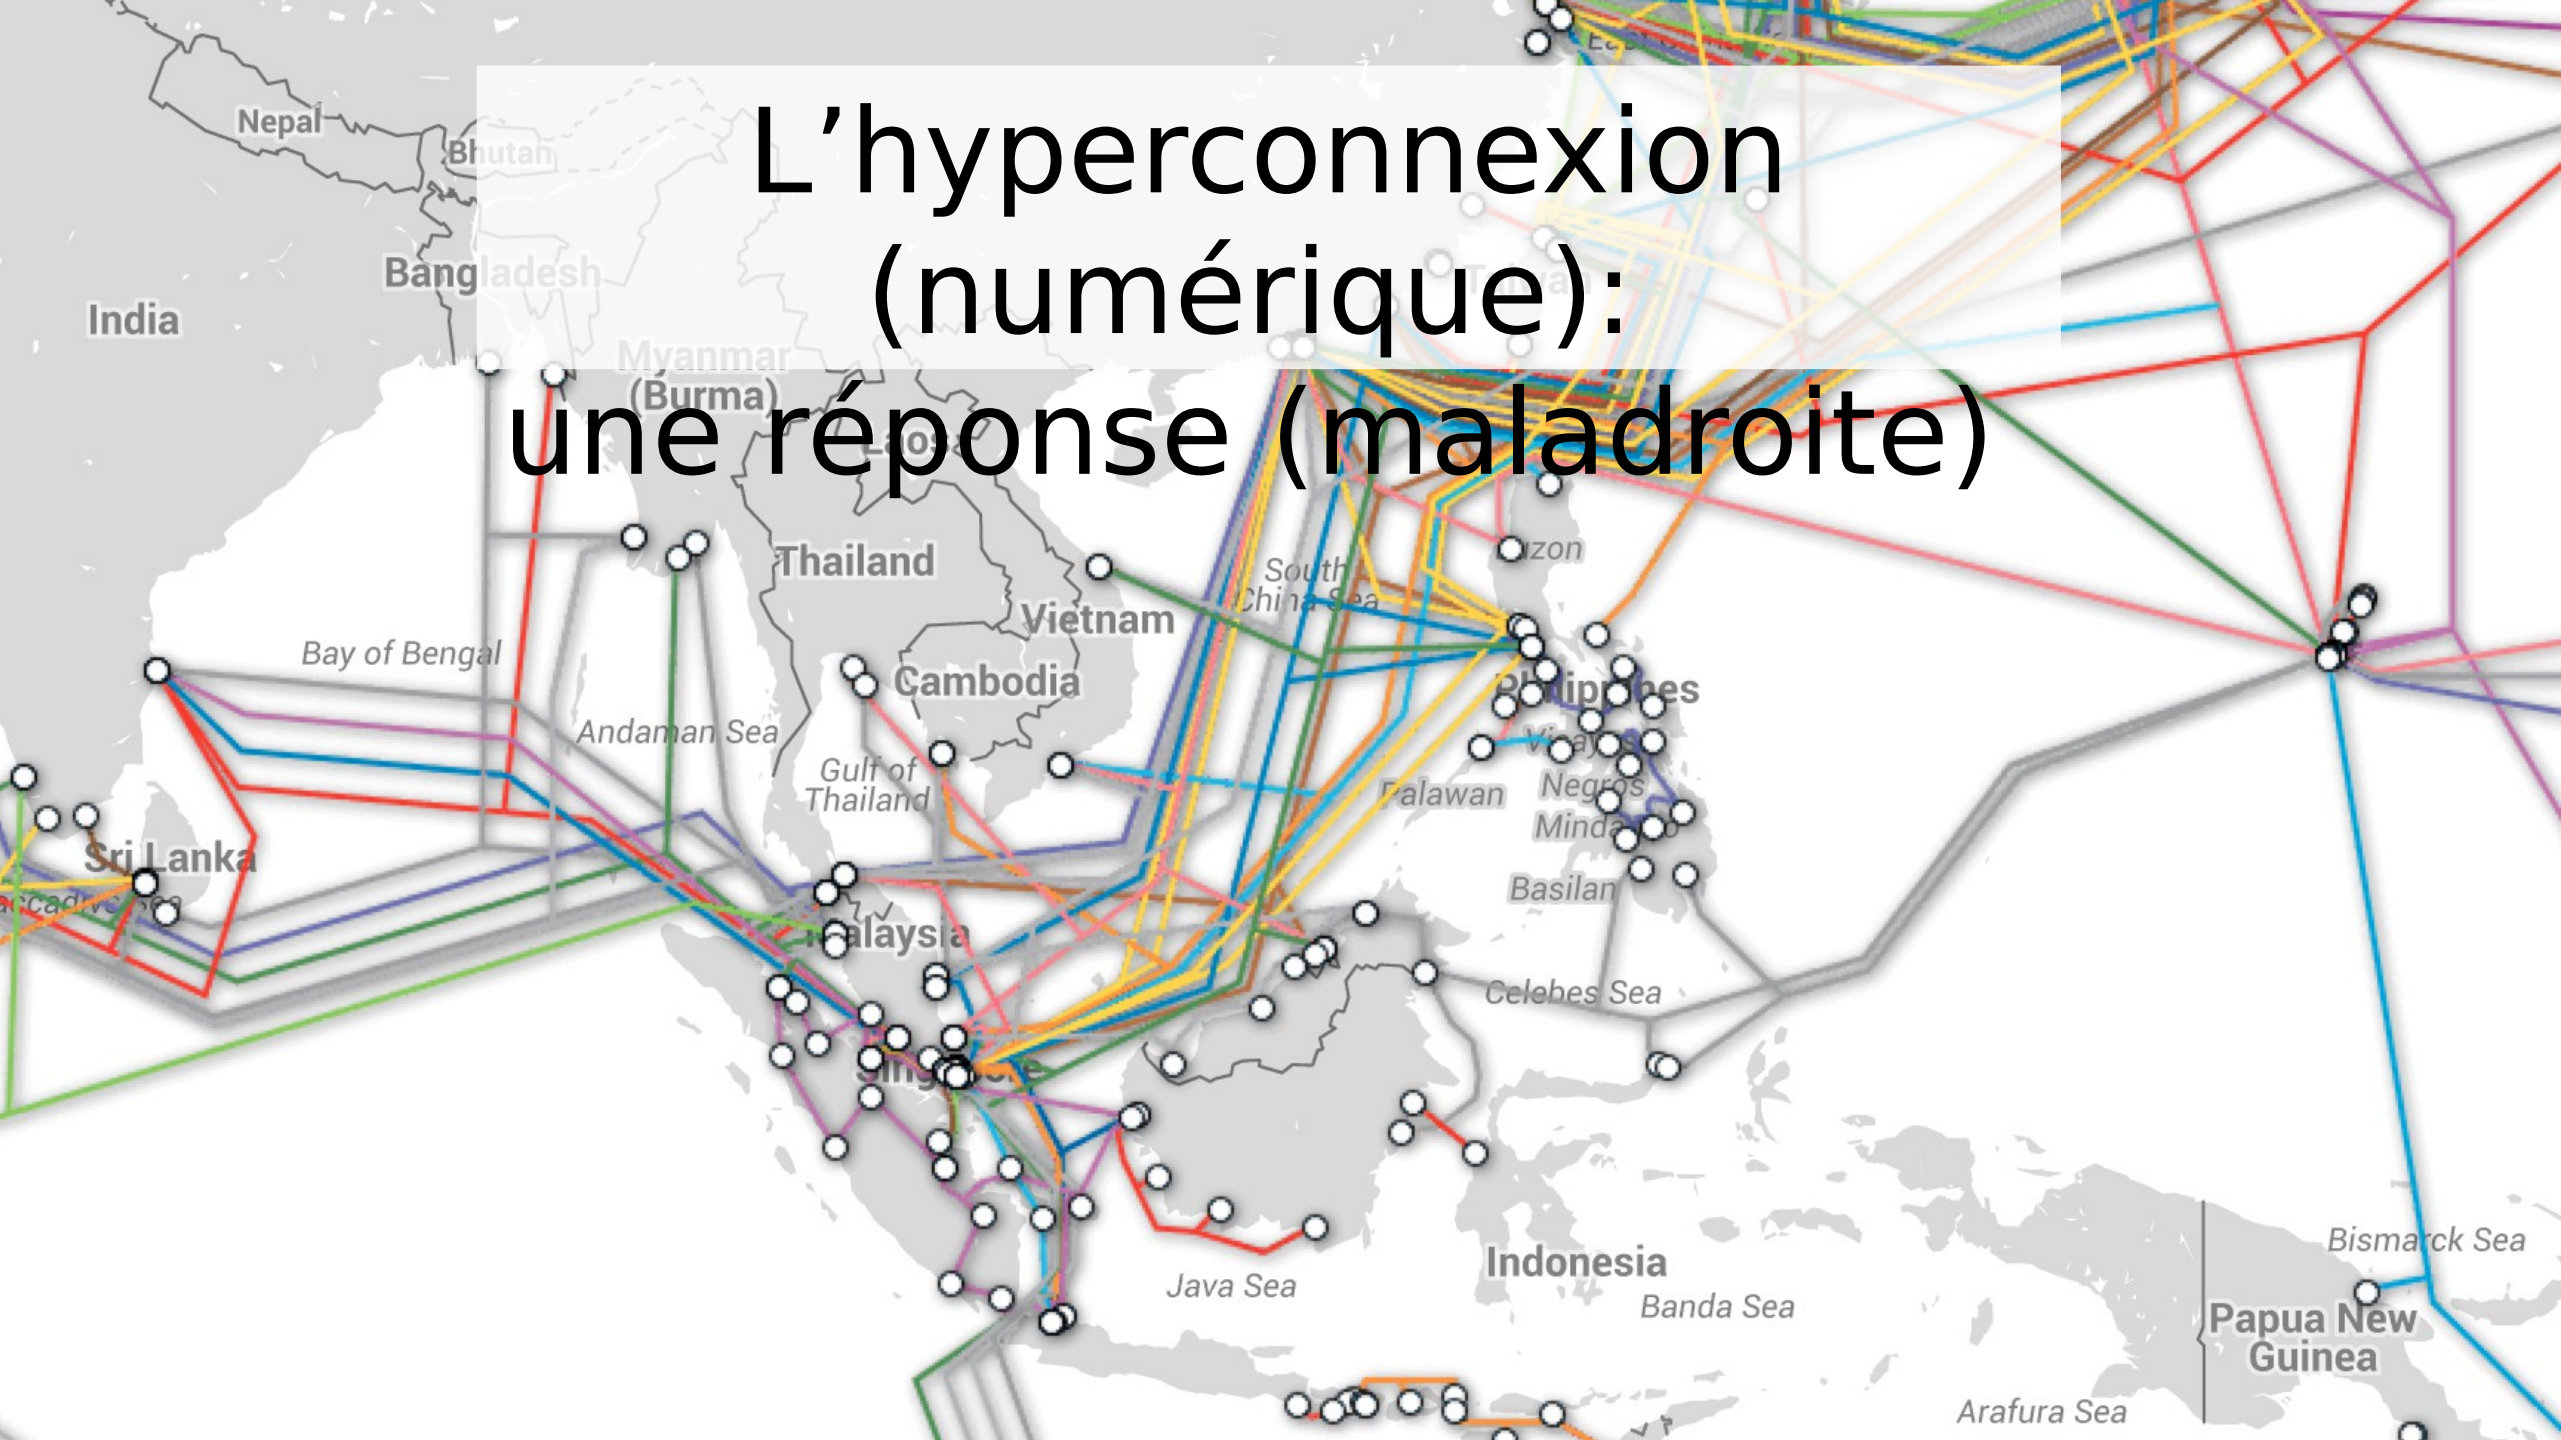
L’hyperconnexion (numérique): une réponse (maladroite)

Nepal
Bhutan
Bangladesh
India
Myanmar (Burma)
Laos
Thailand
Vietnam
South China Sea
Luzon
Cambodia
Bay of Bengal
Andaman Sea
Gulf of Thailand
Philippines
Visayas
Palawan
Negros
Mindanao
Sri Lanka
Laccadive Sea
Malaysia
Basilan
Celebes Sea
Singapore
Indonesia
Java Sea
Banda Sea
Bismarck Sea
Papua New Guinea
Arafura Sea